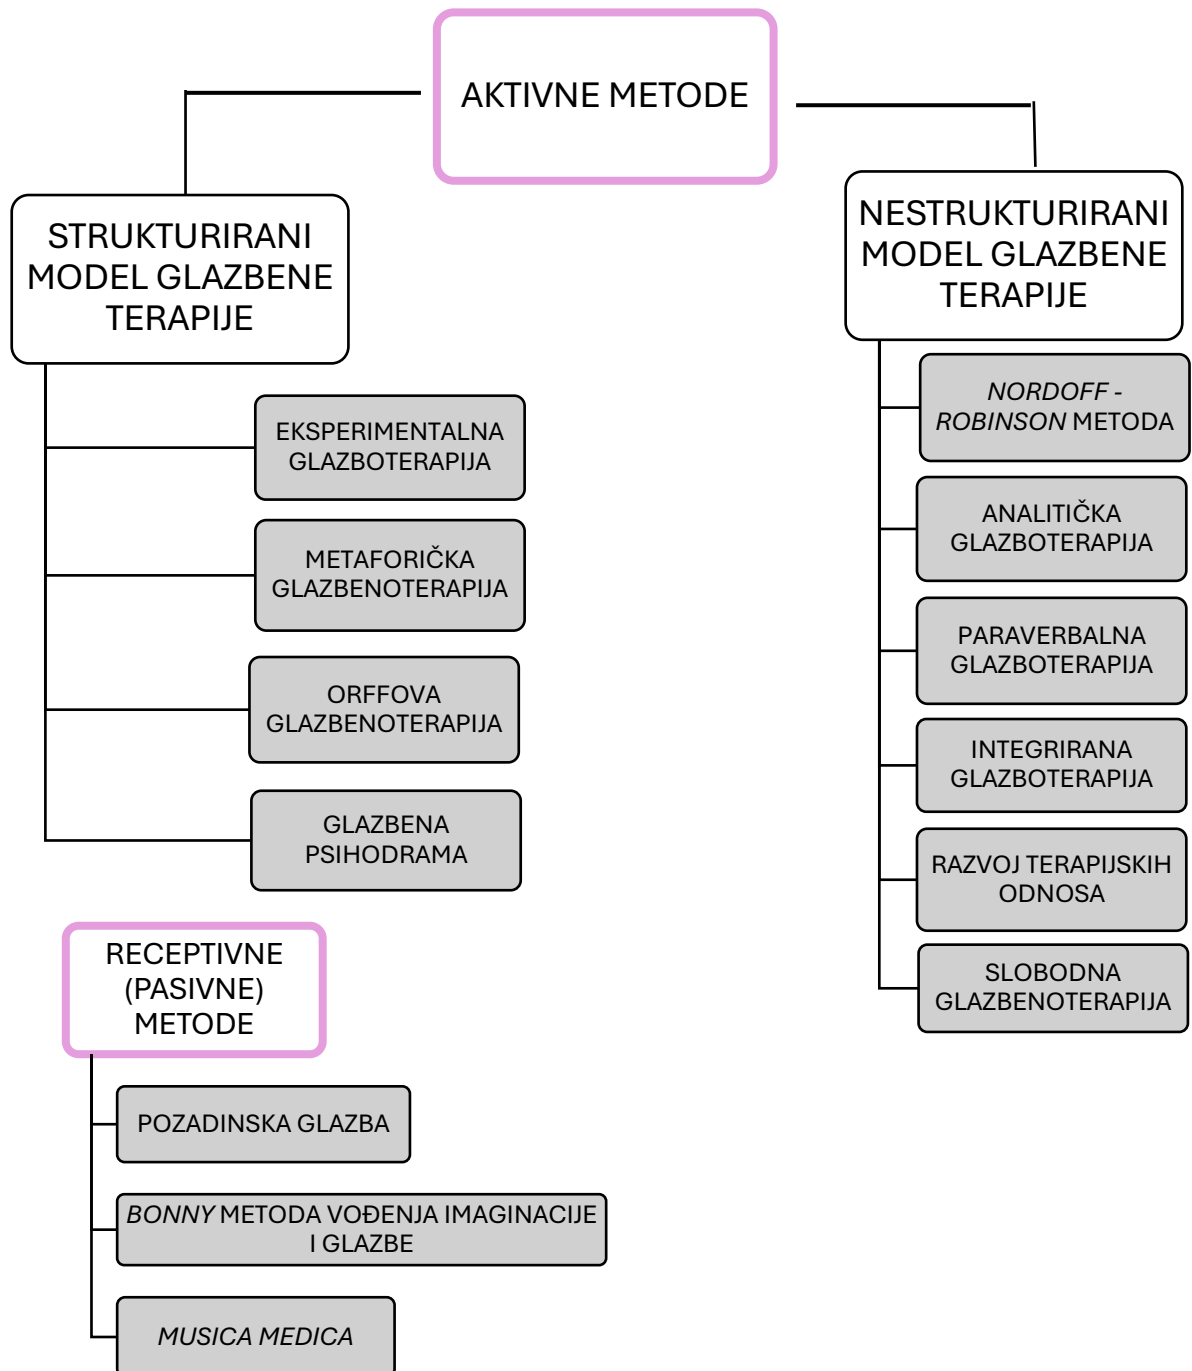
AKTIVNE METODE

STRUKTURIRANI MODEL GLAZBENE TERAPIJE

EKSPERIMENTALNA GLAZBOTERAPIJA

METAFORIČKA GLAZBENOTERAPIJA

ORFFOVA GLAZBENOTERAPIJA

GLAZBENA PSIHODRAMA

NESTRUKTURIRANI MODEL GLAZBENE TERAPIJE

NORDOFF - ROBINSON METODA

ANALITIČKA GLAZBOTERAPIJA

PARAVERBALNA GLAZBOTERAPIJA

INTEGRIRANA GLAZBOTERAPIJA

RAZVOJ TERAPIJSKIH ODNOSA

SLOBODNA GLAZBENOTERAPIJA

RECEPTIVNE (PASIVNE) METODE

POZADINSKA GLAZBA

BONNY METODA VOĐENJA IMAGINACIJE I GLAZBE

MUSICA MEDICA